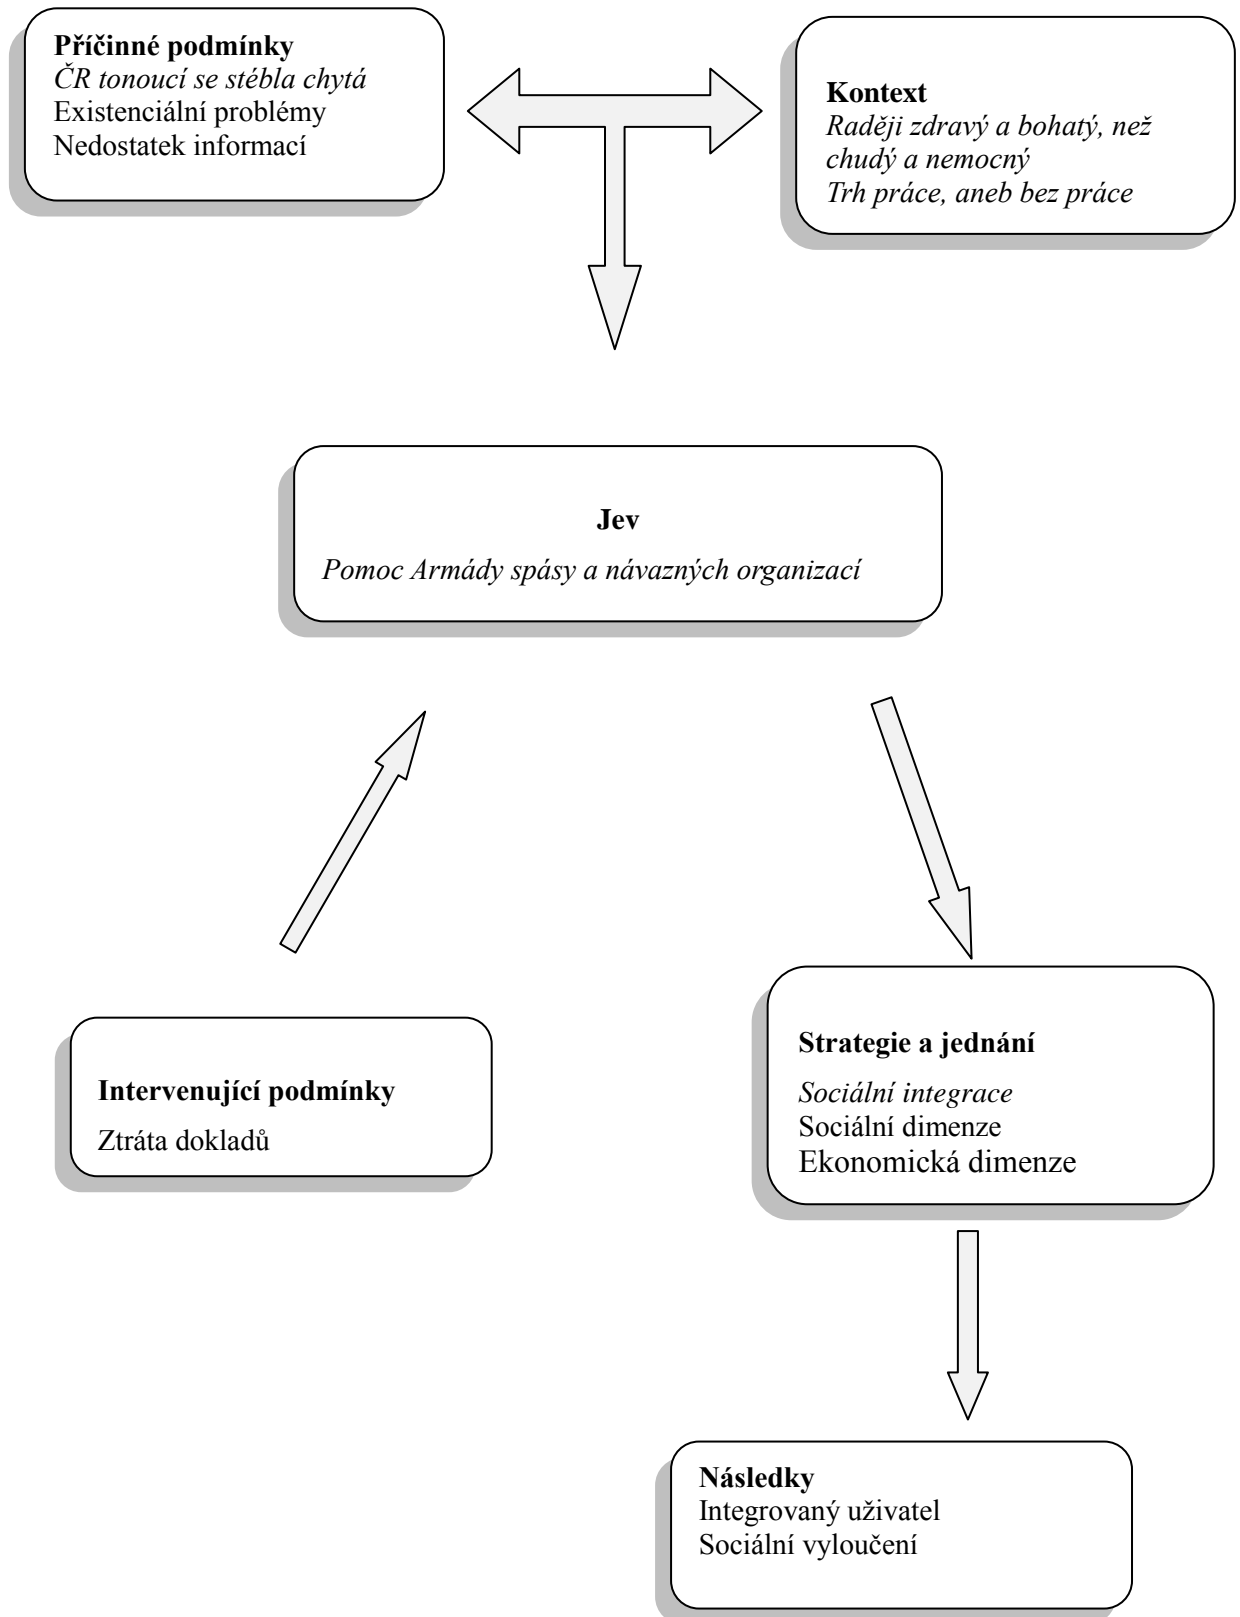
**Příčinné podmínky**
*ČR tonoucí se stébla chytá*
Existenciální problémy
Nedostatek informací

**Kontext**
*Raději zdravý a bohatý, než chudý a nemocný*
*Trh práce, aneb bez práce*

**Jev**
*Pomoc Armády spásy a návazných organizací*

**Intervenující podmínky**
Ztráta dokladů

**Strategie a jednání**
*Sociální integrace*
Sociální dimenze
Ekonomická dimenze

**Následky**
Integrovaný uživatel
Sociální vyloučení